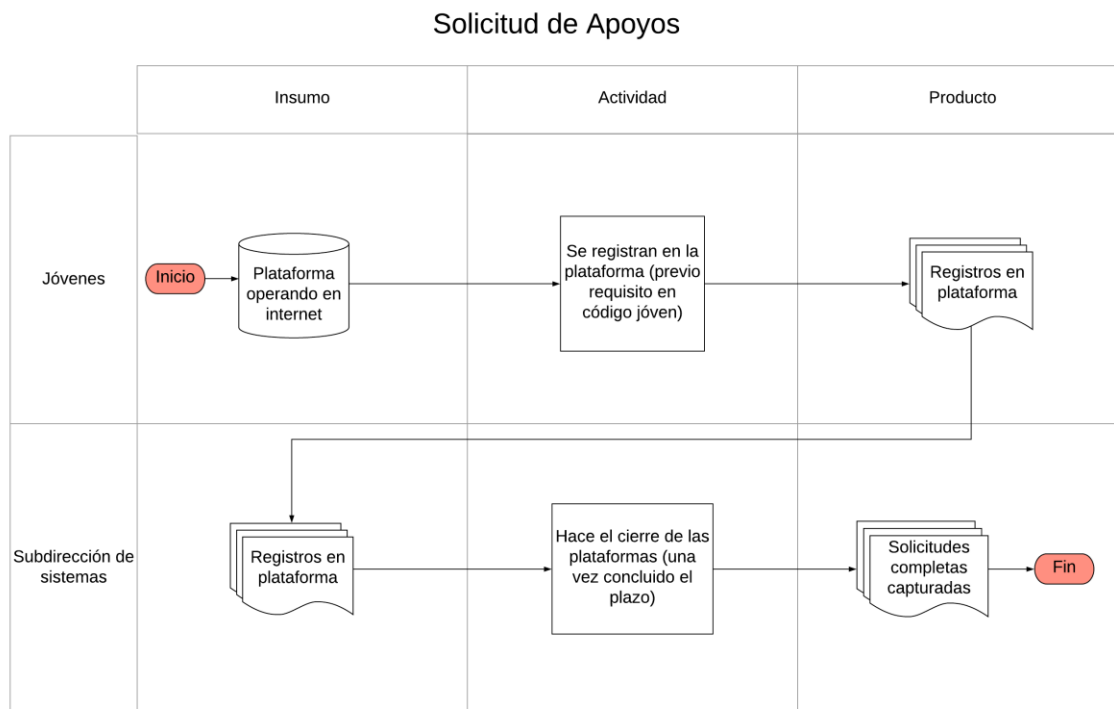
Solicitud de Apoyos

| | Insumo | Actividad | Producto |
|---|---|---|---|
| Jóvenes | Inicio → Plataforma operando en internet | Se registran en la plataforma (previo requisito en código jóven) | Registros en plataforma |
| Subdirección de sistemas | Registros en plataforma | Hace el cierre de las plataformas (una vez concluido el plazo) | Solicitudes completas capturadas → Fin |